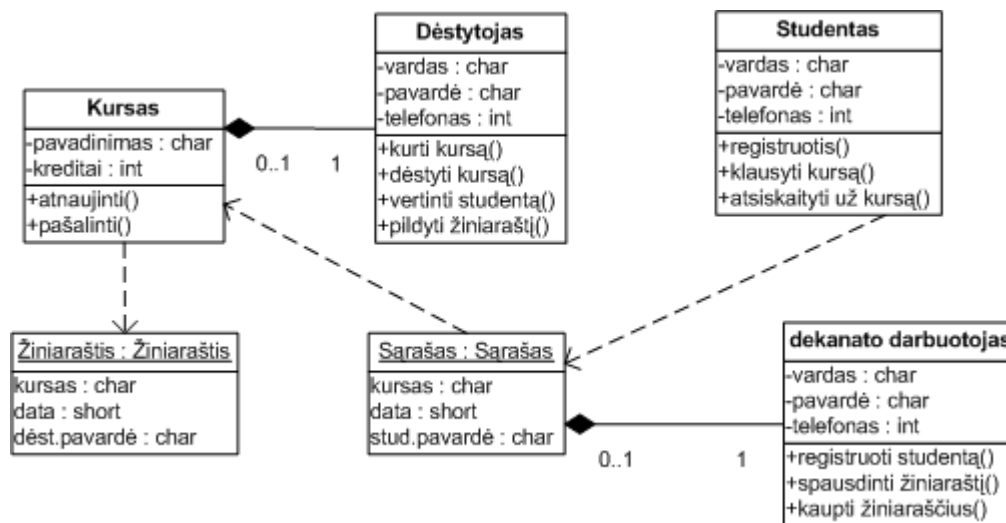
Dėstytojas
-vardas : char
-pavardė : char
-telefonas : int
+kurti kursą()
+dėstyti kursą()
+vertinti studentą()
+pildyti žiniaraštį()

Studentas
-vardas : char
-pavardė : char
-telefonas : int
+registruotis()
+klausyti kursą()
+atsiskaityti už kursą()

Kursas
-pavadinimas : char
-kreditai : int
+atnaujinti()
+pašalinti()

0..1
1

Žiniaraštis : Žiniaraštis
kursas : char
data : short
dėst.pavardė : char

Sąrašas : Sąrašas
kursas : char
data : short
stud.pavardė : char

0..1
1

dekanato darbuotojas
-vardas : char
-pavardė : char
-telefonas : int
+registruoti studentą()
+spausdinti žiniaraštį()
+kaupti žiniaraščius()